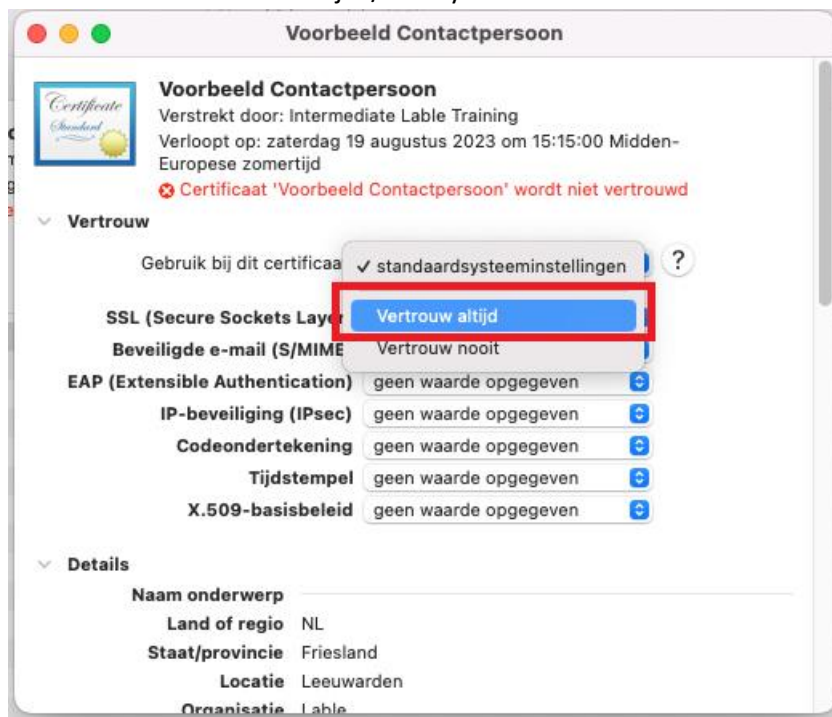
Voorbeeld Contactpersoon

Certificate Standard

Voorbeeld Contactpersoon
Verstrekt door: Intermediate Lable Training
Verloopt op: zaterdag 19 augustus 2023 om 15:15:00 Midden-Europese zomertijd
Certificaat 'Voorbeeld Contactpersoon' wordt niet vertrouwd

Vertrouw

Gebruik bij dit certificaa ✓ standaardsysteeminstellingen ?

SSL (Secure Sockets Laye Vertrouw altijd
Beveiligde e-mail (S/MIME Vertrouw nooit
EAP (Extensible Authentication) geen waarde opgegeven
IP-beveiliging (IPsec) geen waarde opgegeven
Codeondertekening geen waarde opgegeven
Tijdstempel geen waarde opgegeven
X.509-basisbeleid geen waarde opgegeven

Details

Naam onderwerp
Land of regio NL
Staat/provincie Friesland
Locatie Leeuwarden
Organisatie Lable